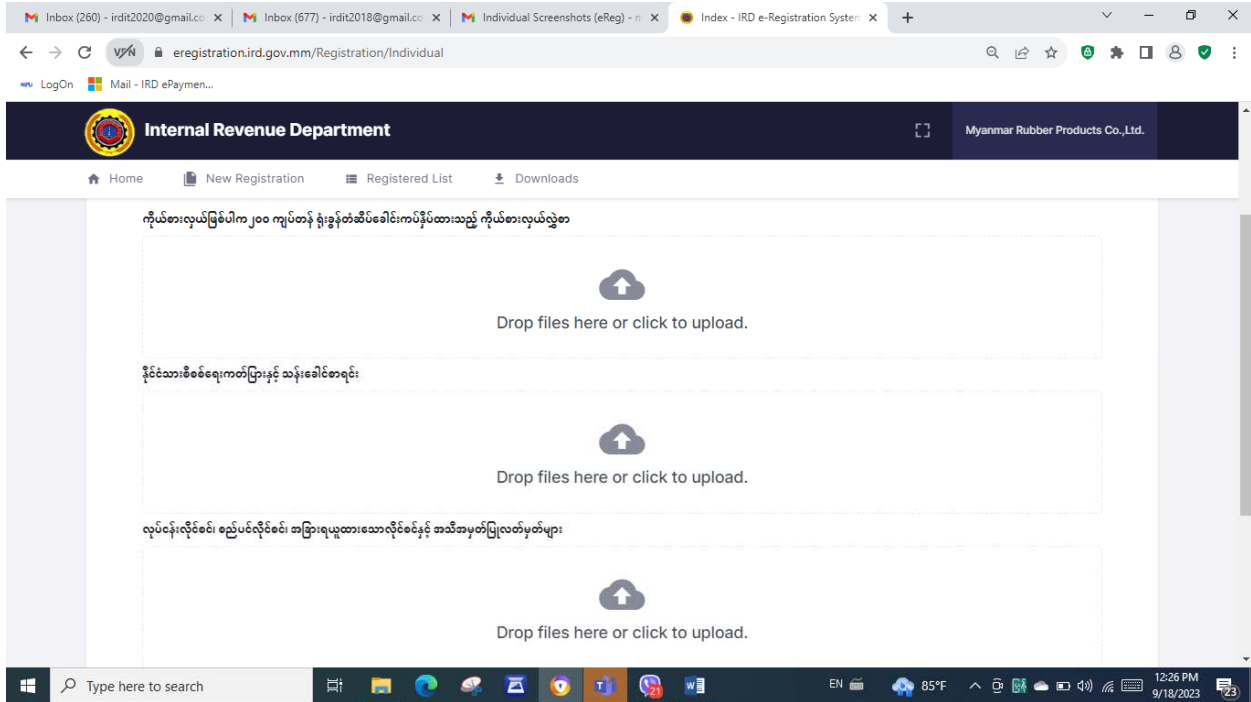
Inbox (260) - irdit2020@gmail.co ×
Inbox (677) - irdit2018@gmail.co ×
Individual Screenshots (eReg) - ×
Index - IRD e-Registration System ×
+

eregistration.ird.gov.mm/Registration/Individual

LogOn
Mail - IRD ePaymen...

Internal Revenue Department
Myanmar Rubber Products Co.,Ltd.

Home
New Registration
Registered List
Downloads

ကိုယ်စားလှယ်ဖြစ်ပါက ၂၀၀ ကျပ်တန် ရုံးခွန်တံဆိပ်ခေါင်းကပ်နှိပ်ထားသည့် ကိုယ်စားလှယ်လွှဲစာ

Drop files here or click to upload.

နိုင်ငံသားစိစစ်ရေးကတ်ပြားနှင့် သန်းခေါင်စာရင်း

Drop files here or click to upload.

လုပ်ငန်းလိုင်စင်၊ စည်ပင်လိုင်စင်၊ အခြားရယူထားသောလိုင်စင်နှင့် အသိအမှတ်ပြုလက်မှတ်များ

Drop files here or click to upload.

Type here to search
EN
85°F
12:26 PM
9/18/2023
23